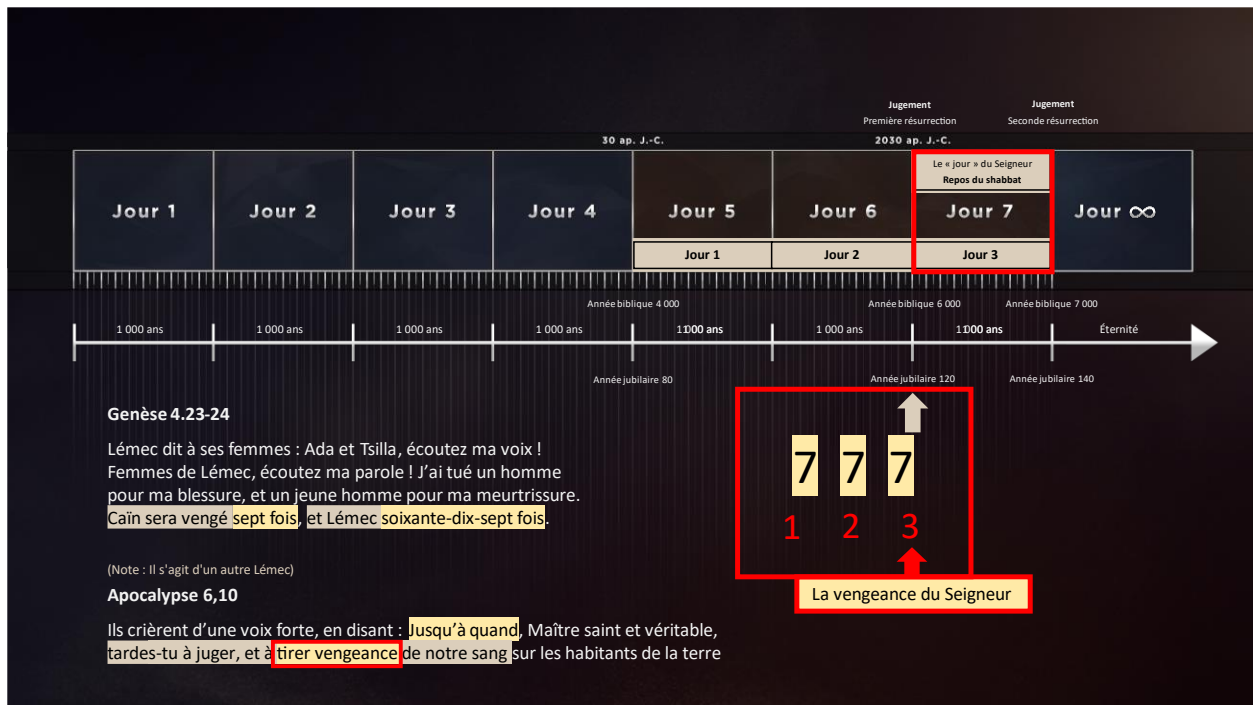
Jugement
Première résurrection

Jugement
Seconde résurrection

30 ap. J.-C.

2030 ap. J.-C.

Le « jour » du Seigneur
Repos du shabbat

| Jour 1 | Jour 2 | Jour 3 | Jour 4 | Jour 5 | Jour 6 | Jour 7 | Jour ∞ |
|---|---|---|---|---|---|---|---|
| | | | | Jour 1 | Jour 2 | Jour 3 | |

Année biblique 4 000

Année biblique 6 000

Année biblique 7 000

1 000 ans 1 000 ans 1 000 ans 1 000 ans 1 000 ans 1 000 ans 1 000 ans Éternité

Année jubilaire 80

Année jubilaire 120

Année jubilaire 140

Genèse 4.23-24

Lémec dit à ses femmes : Ada et Tsilla, écoutez ma voix ! Femmes de Lémec, écoutez ma parole ! J'ai tué un homme pour ma blessure, et un jeune homme pour ma meurtrissure. Caïn sera vengé sept fois, et Lémec soixante-dix-sept fois.

(Note : Il s'agit d'un autre Lémec)

Apocalypse 6,10

Ils crièrent d'une voix forte, en disant : Jusqu'à quand, Maître saint et véritable, tardes-tu à juger, et à tirer vengeance de notre sang sur les habitants de la terre

7 7 7

1 2 3

La vengeance du Seigneur